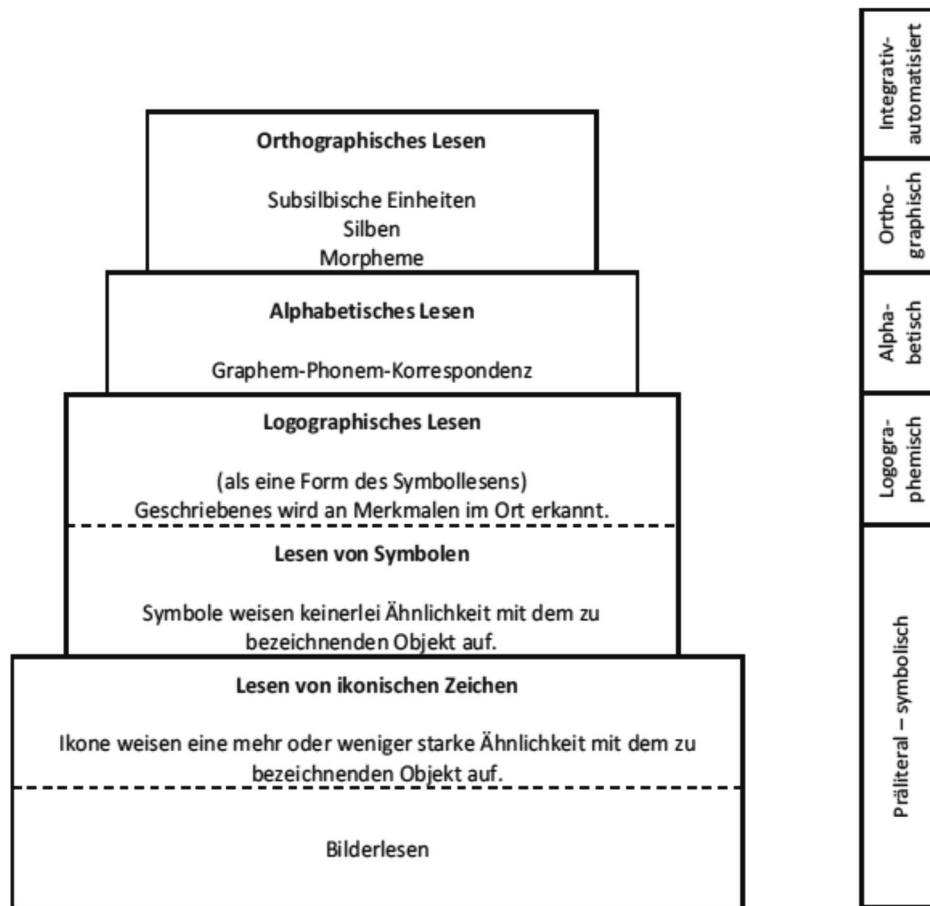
Orthographisches Lesen

Subsilbische Einheiten
Silben
Morpheme

Alphabetisches Lesen

Graphem-Phonem-Korrespondenz

Logographisches Lesen

(als eine Form des Symbollesens)
Geschriebenes wird an Merkmalen im Ort erkannt.

Lesen von Symbolen

Symbole weisen keinerlei Ähnlichkeit mit dem zu bezeichnenden Objekt auf.

Lesen von ikonischen Zeichen

Ikone weisen eine mehr oder weniger starke Ähnlichkeit mit dem zu bezeichnenden Objekt auf.

Bilderlesen

Integrativ-automatisiert

Ortho-graphisch

Alpha-betisch

Logogra-phemisch

Präliteral – symbolisch